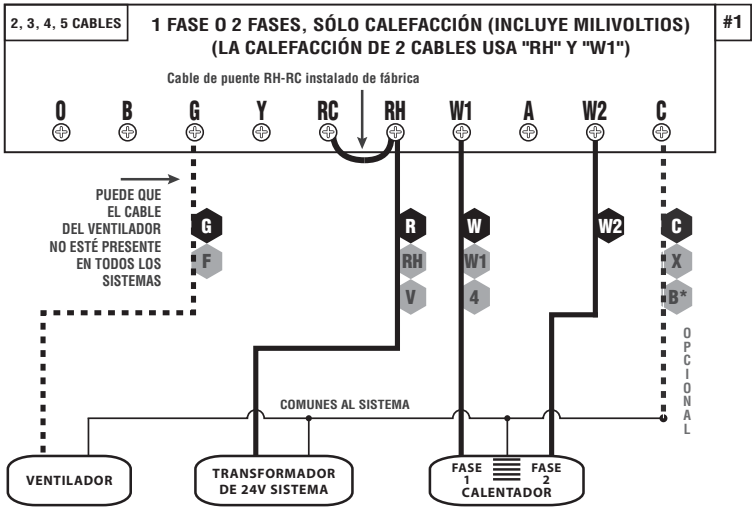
2, 3, 4, 5 CABLES

1 FASE O 2 FASES, SÓLO CALEFACCIÓN (INCLUYE MILIVOLTIOS) (LA CALEFACCIÓN DE 2 CABLES USA "RH" Y "W1")

#1

Cable de puente RH-RC instalado de fábrica

O B G Y RC RH W1 A W2 C

PUEDE QUE EL CABLE DEL VENTILADOR NO ESTÉ PRESENTE EN TODOS LOS SISTEMAS

G
F

R
RH
V

W
W1
4

W2

C
X
B*

OPCIONAL

COMUNES AL SISTEMA

VENTILADOR

TRANSFORMADOR DE 24V SISTEMA

FASE 1 FASE 2 CALENTADOR